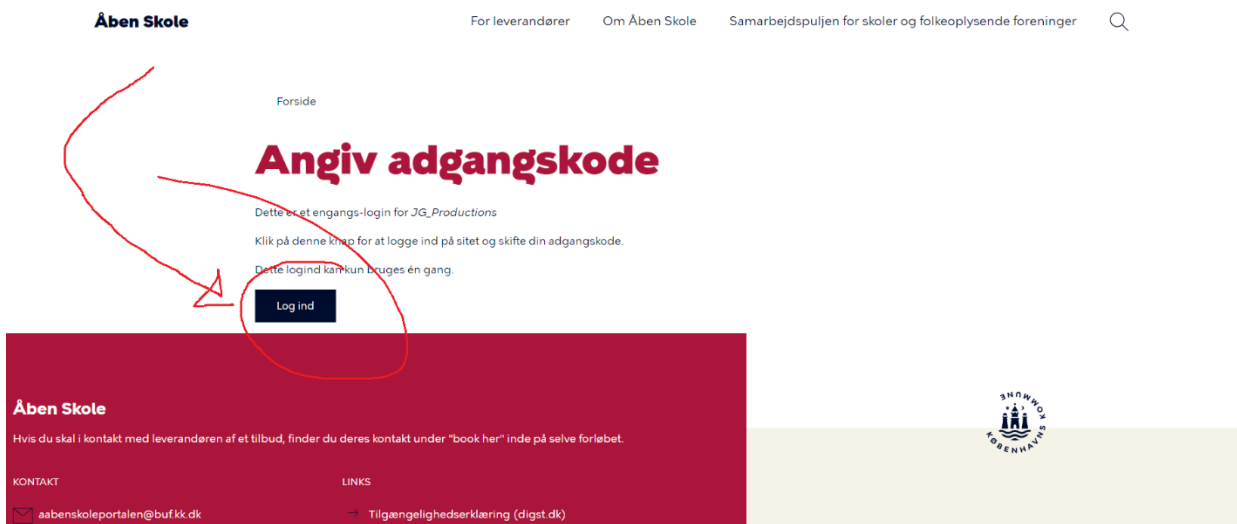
Åben Skole

For leverandører   Om Åben Skole   Samarbejdspuljen for skoler og folkeoplysende foreninger

Forside

Angiv adgangskode

Dette er et engangs-login for JG_Productions

Klik på denne knap for at logge ind på sitet og skifte din adgangskode.

Dette logind kan kun bruges én gang.

Log ind

Åben Skole

Hvis du skal i kontakt med leverandøren af et tilbud, finder du deres kontakt under "book her" inde på selve forløbet.

KONTAKT

aabenskoleportalen@buf.kk.dk

LINKS

Tilgængelighedserklæring (digst.dk)

KØBENHAVNS KOMMUNE